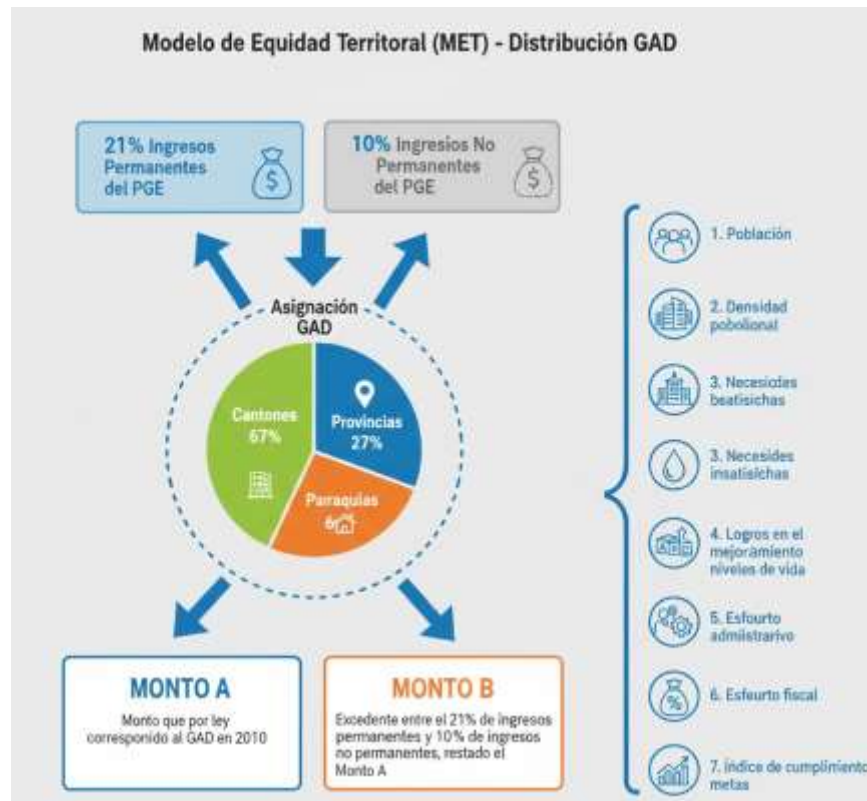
Modelo de Equidad Territoral (MET) - Distribución GAD

21% Ingresos Permanentes del PGE

10% Ingresios No Permanentes del PGE

Asignación GAD

Cantones 67%

Provincias 27%

Parroquias 6%

1. Población

2. Densidad pobolional

3. Necesicdes beatisichas

3. Necesides insatisichas

4. Logros en el mejoramiento niveles de vida

5. Esfourto admiistrarivo

6. Esfeurto fiscal

7. índice de cumplimiento metas

MONTO A

Monto que por ley corresponidó al GAD en 2010

MONTO B

Excedente entre el 21% de ingresos permanentes y 10% de ingresos no permanentes, restado el Monto A